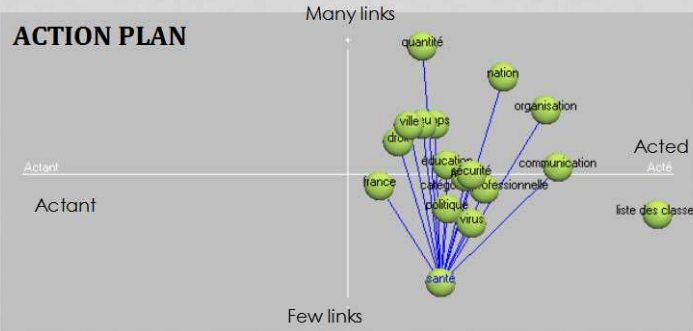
ACTION PLAN

Many links

quantité
nation
organisation
ville
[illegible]mps
dro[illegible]
éducation
sécurité
communication
france
catég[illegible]
professionnelle
politique
virus
liste des classe
santé

Actant
Acté
Acted
Actant

Few links